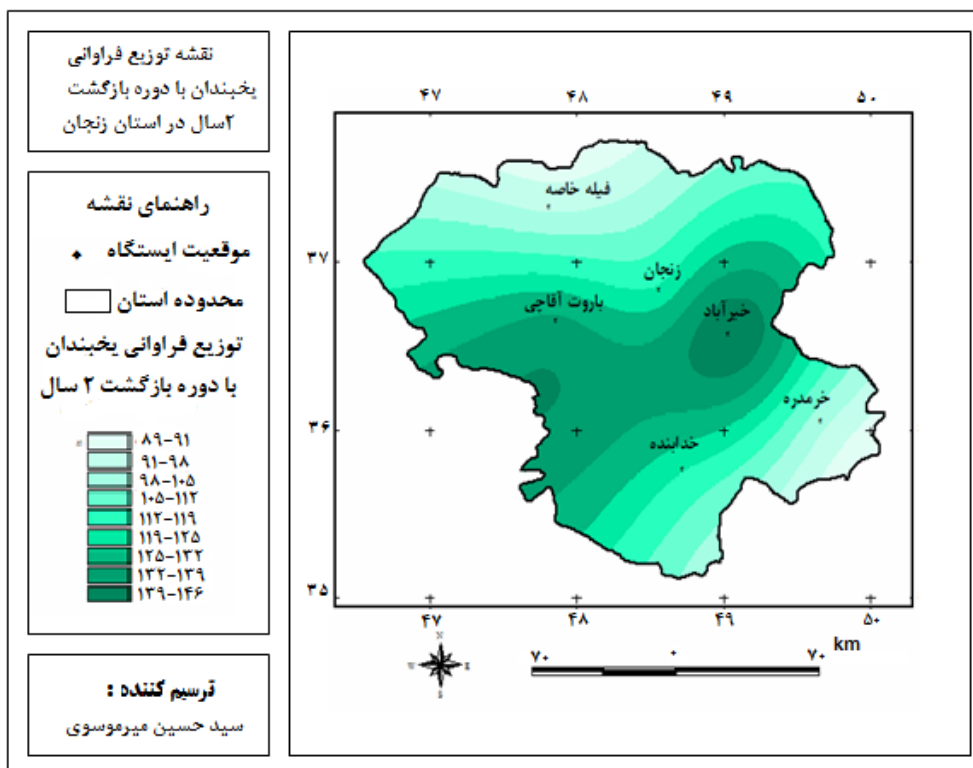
نقشه توزیع فراوانی یخبندان با دوره بازگشت ۲سال در استان زنجان

راهنمای نقشه

موقعیت ایستگاه

محدوده استان

توزیع فراوانی یخبندان با دوره بازگشت ۲ سال

۸۹-۹۱
۹۱-۹۸
۹۸-۱۰۵
۱۰۵-۱۱۲
۱۱۲-۱۱۹
۱۱۹-۱۲۵
۱۲۵-۱۳۲
۱۳۲-۱۳۹
۱۳۹-۱۴۶

ترسیم کننده :
سید حسین میرموسوی

۴۷ ۴۸ ۴۹ ۵۰

۳۷
۳۶
۳۵

قیله خاصه
زنجان
باروت آقاجی
خیرآباد
خرمدره
خدابنده

۴۷ ۴۸ ۴۹ ۵۰

N
W E
S

۷۰ ۰ ۷۰ km